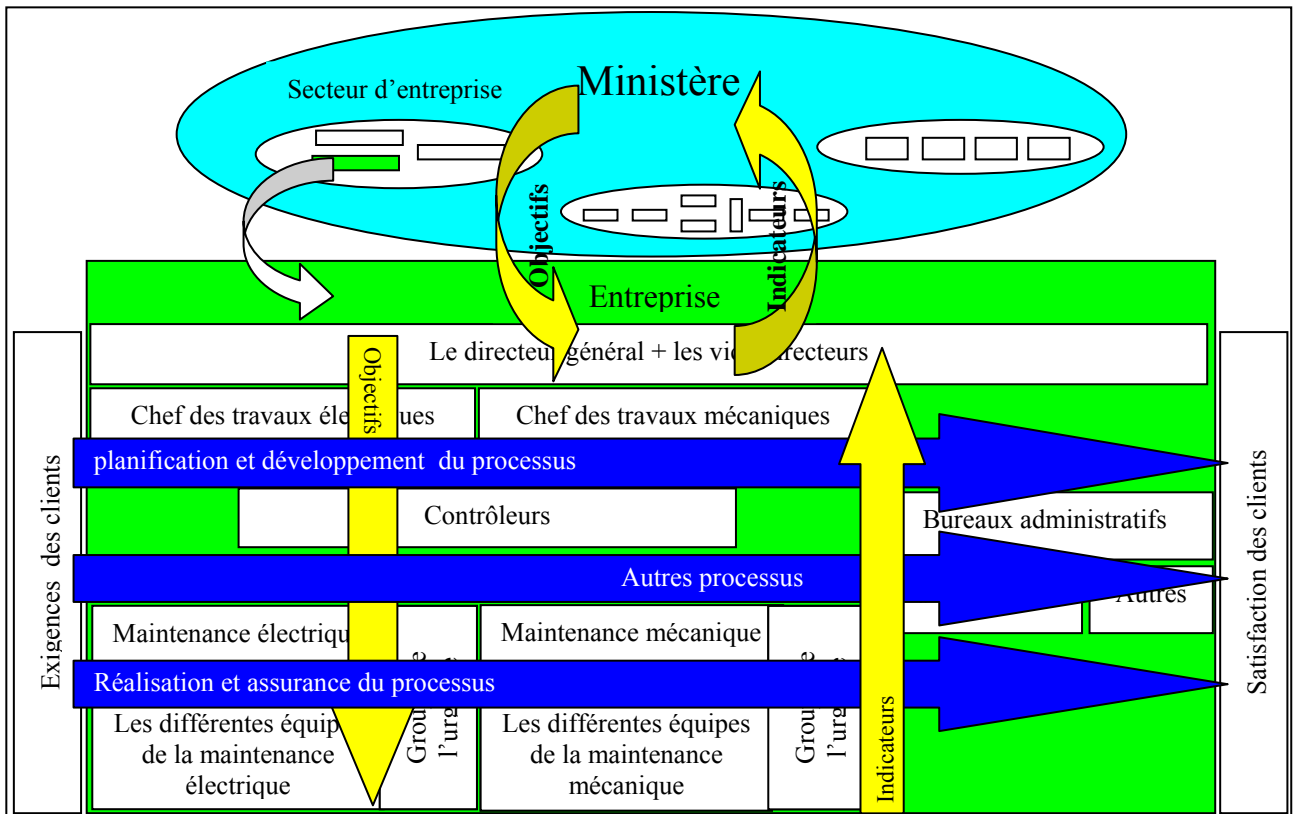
Secteur d'entreprise

Ministère

Objectifs

Indicateurs

Entreprise

Exigences des clients

Le directeu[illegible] général + les vi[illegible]recteurs

Objectifs

Chef des travaux él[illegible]ues

Chef des travaux mécaniques

planification et développement du processus

Contrôleurs

Bureaux administratifs

Autres processus

Autres

Maintenance électriqu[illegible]

Maintenance mécanique

Grou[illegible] l'ur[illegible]

Grou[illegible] l'ur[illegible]

Réalisation et assurance du processus

Les différentes équip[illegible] de la maintenance électrique

Les différentes équipes de la maintenance mécanique

Indicateurs

Satisfaction des clients